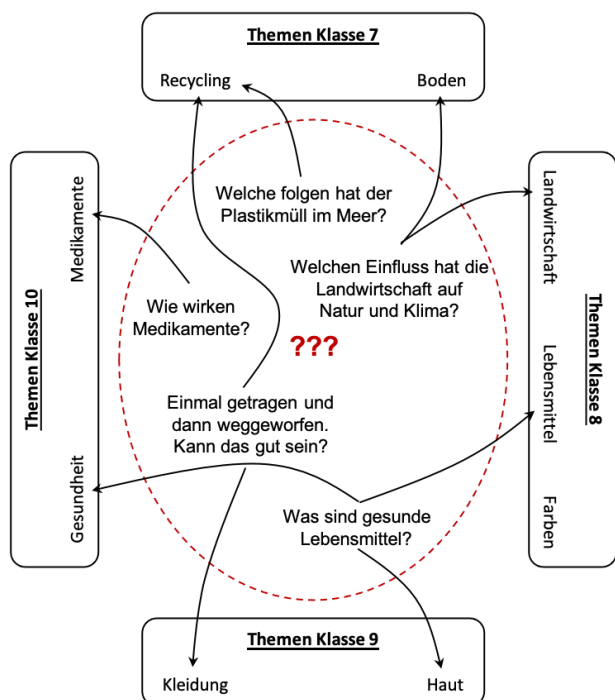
Themen Klasse 7

Recycling

Boden

Themen Klasse 10

Medikamente

Gesundheit

Themen Klasse 8

Landwirtschaft

Lebensmittel

Farben

Welche folgen hat der Plastikmüll im Meer?

Welchen Einfluss hat die Landwirtschaft auf Natur und Klima?

Wie wirken Medikamente?

???

Einmal getragen und dann weggeworfen. Kann das gut sein?

Was sind gesunde Lebensmittel?

Themen Klasse 9

Kleidung

Haut